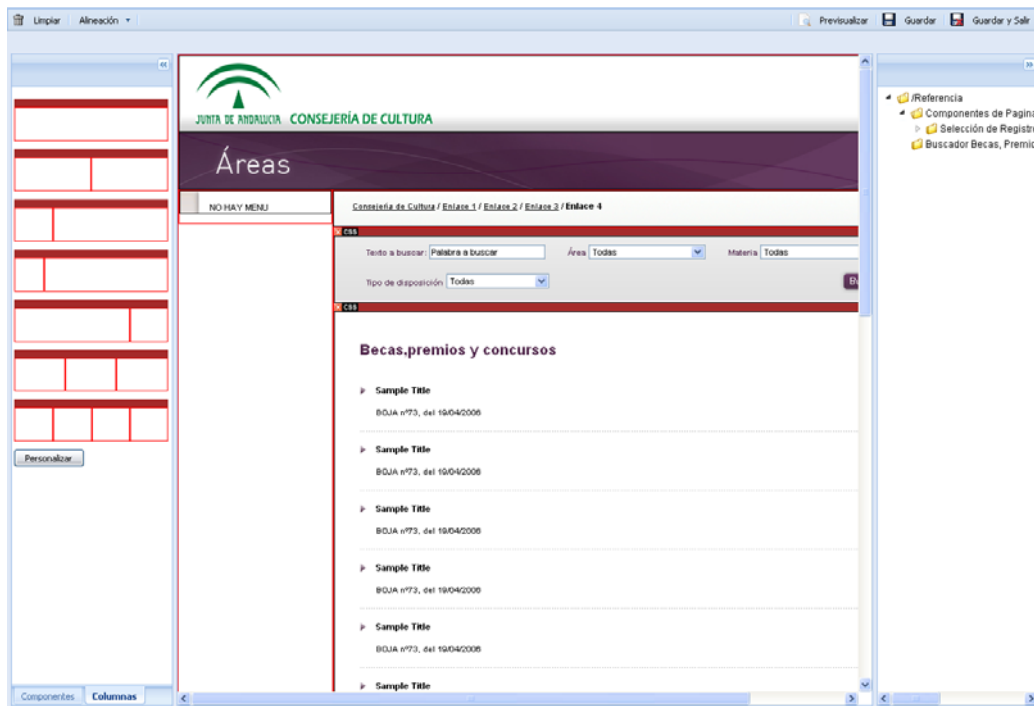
Limpiar | Alineación ▾

Previsualizar | Guardar | Guardar y Salir

«

Personalizar

Componentes | Columnas

JUNTA DE ANDALUCIA CONSEJERÍA DE CULTURA

Áreas

NO HAY MENU

Consejería de Cultura / Enlace 1 / Enlace 2 / Enlace 3 / Enlace 4

CSS

Texto a buscar: Palabra a buscar

Área Todas

Materia Todas

Tipo de disposición Todas

CSS

Becas,premios y concursos

Sample Title

BOJA nº73, del 19/04/2006

Sample Title

BOJA nº73, del 19/04/2006

Sample Title

BOJA nº73, del 19/04/2006

Sample Title

BOJA nº73, del 19/04/2006

Sample Title

BOJA nº73, del 19/04/2006

Sample Title

»

/Referencia

Componentes de Pagina

Selección de Registr

Buscador Becas, Premio